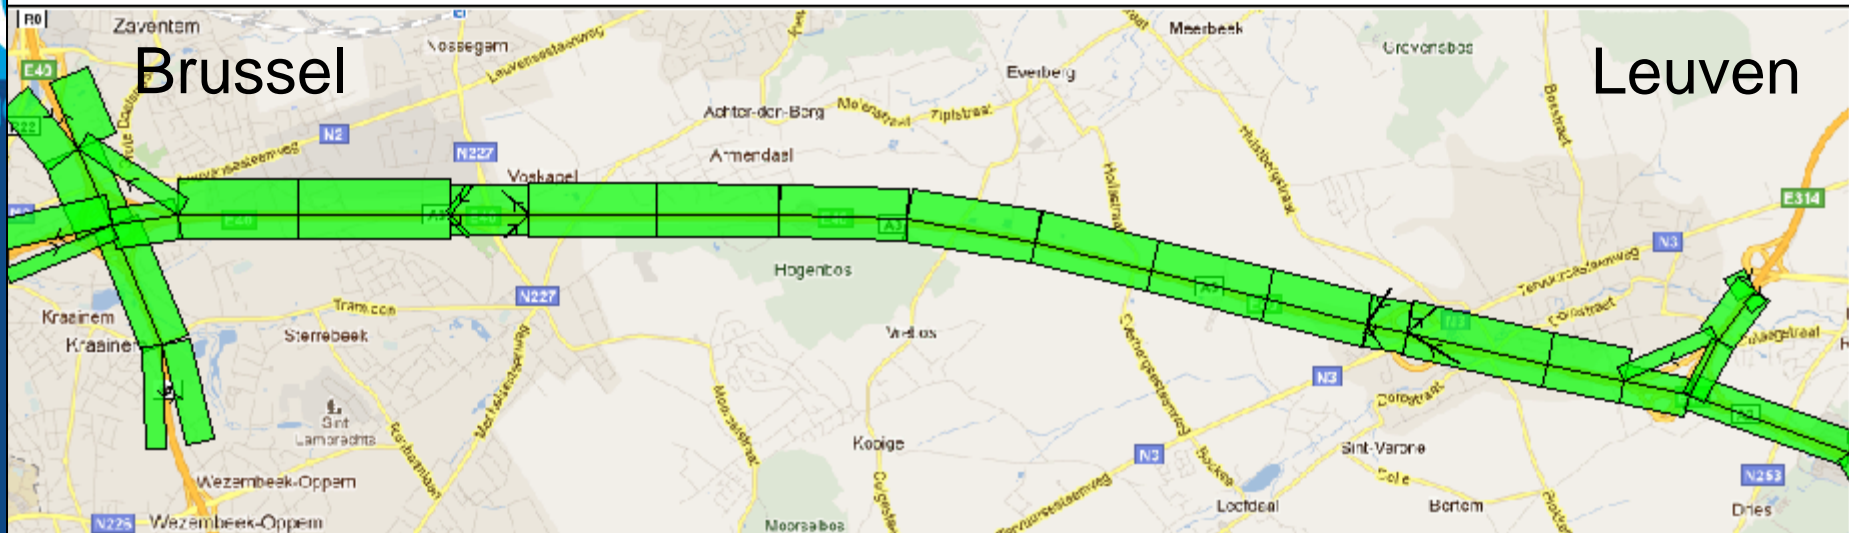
R0

Zaventem

Brussel

Leuven

E40

Nossegem

Leuvensesteenweg

Meerbeek

Everberg

Grevensbos

Achter-den-Berg

Molenstraat

Tipstraat

Bosstraat

N2

N227

Armendaal

Voskapel

E40

A3

E314

N3

Hogenbos

Tervuursesteenweg

Kraainem

Kraainem

Sterrebeek

N227

Vrebos

N3

Sint Lambrechts

Wezembeek-Oppem

N226 Wezembeek-Oppem

Kortenberg

Sint-Verone

Bertem

Loofdaal

N253

Dries

Moorsalbos

Koeige

N3